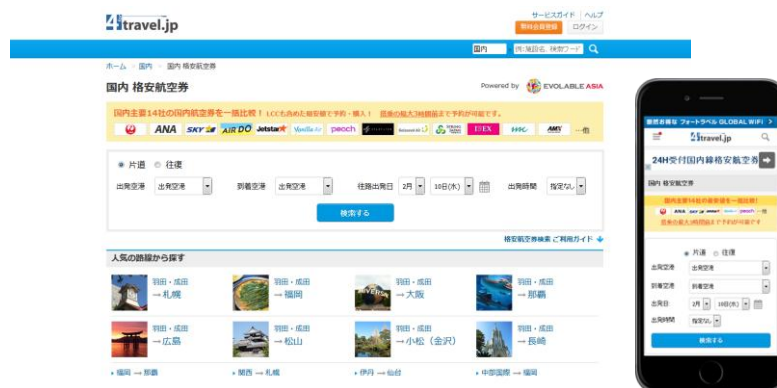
4travel.jp

サービスガイド | ヘルプ
無料会員登録 ログイン

国内 例)施設名、検索ワード

ホーム > 国内 > 国内 格安航空券

国内 格安航空券

Powered by EVOLABLE ASIA

国内主要14社の国内航空券を一括比較！ LCCも含めた航空券で予約・購入！ 最大の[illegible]まで予約が可能です。

ANA SKY AIR DO Jetstar Vanilla Air peach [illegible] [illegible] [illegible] IBEX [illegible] AMX …他

片道 往復

出発空港 出発空港
到着空港 出発空港
往路出発日 2月 10日(木)
出発時間 指定なし

検索する

格安航空券検索 ご利用ガイド

人気の路線から探す

羽田・成田 → 札幌
羽田・成田 → 福岡
羽田・成田 → 大阪
羽田・成田 → 那覇
羽田・成田 → 広島
羽田・成田 → 松山
羽田・成田 → 小松（金沢）
羽田・成田 → 長崎

福岡 → 那覇
関西 → 札幌
伊丹 → 仙台
中部国際 → 福岡

海外旅行 フォートラベル GLOBAL WiFi
4travel.jp
24H受付国内線格安航空券
国内 格安航空券
国内主要14社の格安航空券を一括比較！
ANA SKY Jetstar Vanilla peach …他
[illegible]
片道 往復
出発空港 出発空港
到着空港 到着空港
出発日 2月 10日(木)
出発時間 指定なし
検索する